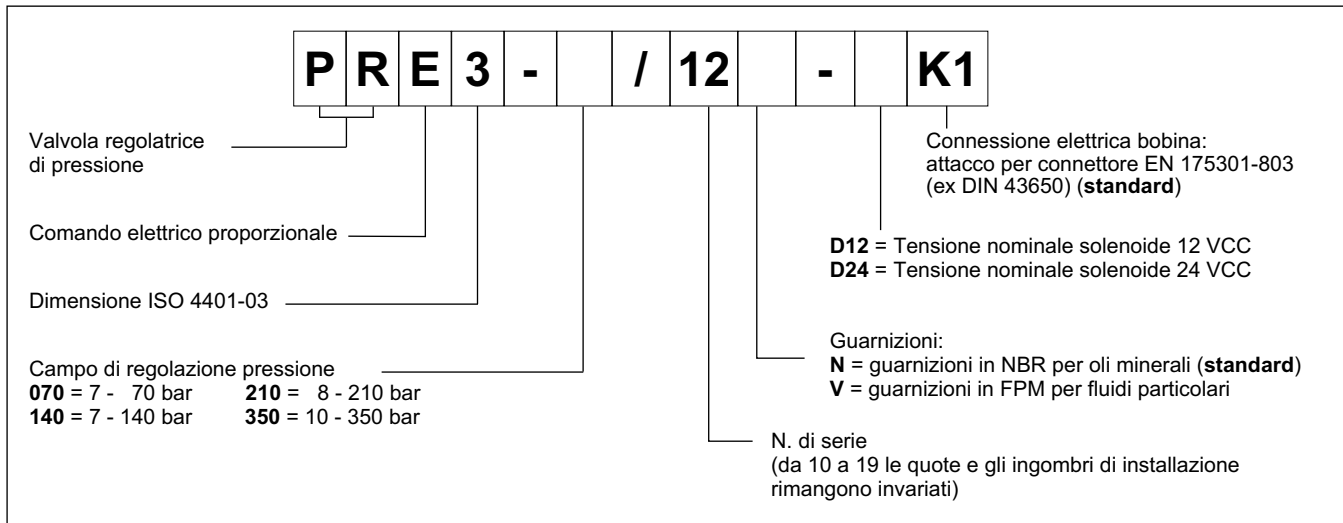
| P | R | E | 3 | - | | / | 12 | | - | | K1 |
|---|---|---|---|---|---|---|---|---|---|---|---|

Valvola regolatrice di pressione

Comando elettrico proporzionale

Dimensione ISO 4401-03

Campo di regolazione pressione
**070** = 7 - 70 bar **210** = 8 - 210 bar
**140** = 7 - 140 bar **350** = 10 - 350 bar

Connessione elettrica bobina: attacco per connettore EN 175301-803 (ex DIN 43650) (**standard**)

**D12** = Tensione nominale solenoide 12 VCC
**D24** = Tensione nominale solenoide 24 VCC

Guarnizioni:
**N** = guarnizioni in NBR per oli minerali (**standard**)
**V** = guarnizioni in FPM per fluidi particolari

N. di serie
(da 10 a 19 le quote e gli ingombri di installazione rimangono invariati)